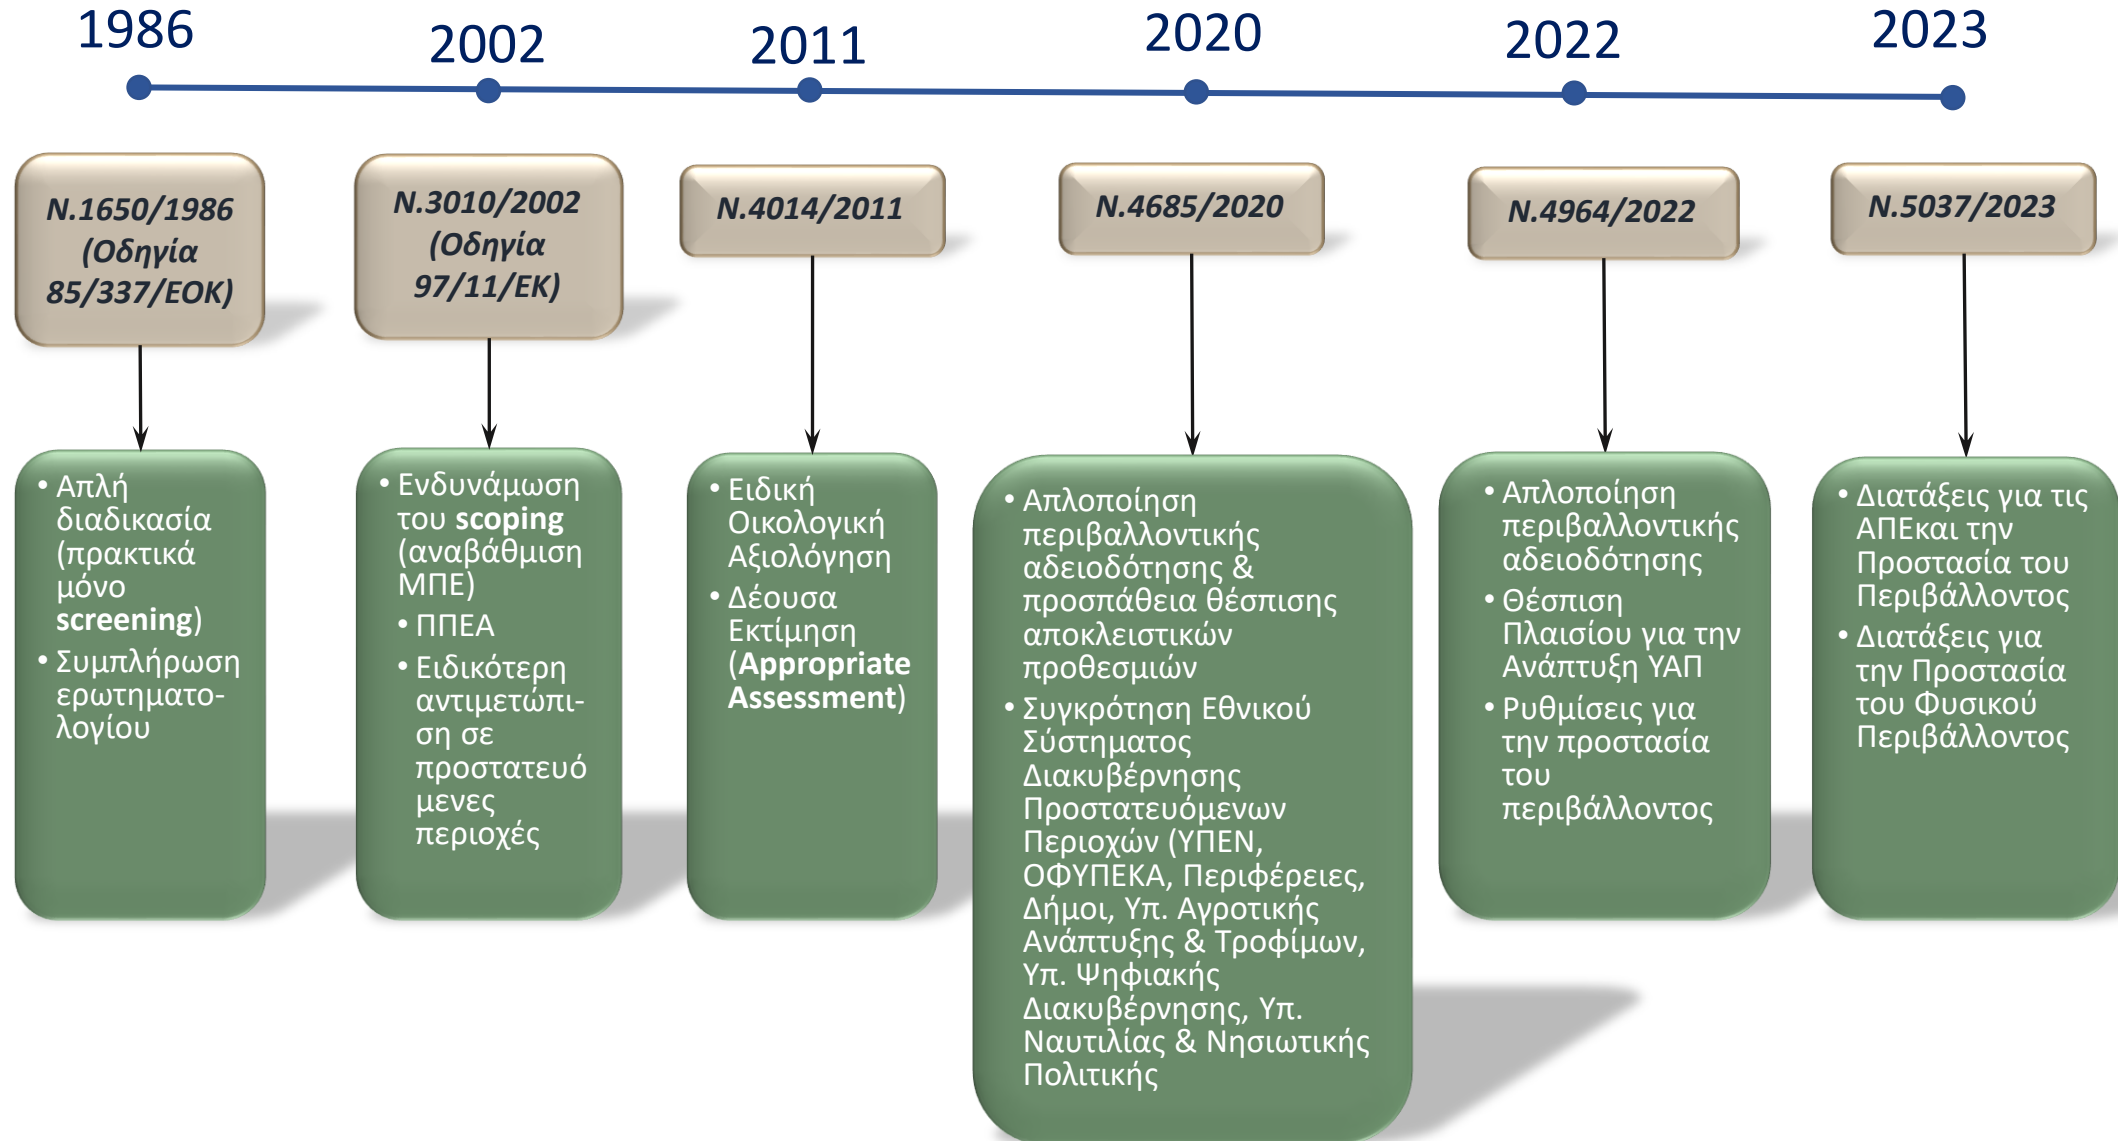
1986 2002 2011 2020 2022 2023

N.1650/1986 (Οδηγία 85/337/ΕΟΚ)

• Απλή διαδικασία (πρακτικά μόνο screening)
• Συμπλήρωση ερωτηματολογίου

N.3010/2002 (Οδηγία 97/11/ΕΚ)

• Ενδυνάμωση του scoping (αναβάθμιση ΜΠΕ)
• ΠΠΕΑ
• Ειδικότερη αντιμετώπιση σε προστατευόμενες περιοχές

N.4014/2011

• Ειδική Οικολογική Αξιολόγηση
• Δέουσα Εκτίμηση (Appropriate Assessment)

N.4685/2020

• Απλοποίηση περιβαλλοντικής αδειοδότησης & προσπάθεια θέσπισης αποκλειστικών προθεσμιών
• Συγκρότηση Εθνικού Σύστηματος Διακυβέρνησης Προστατευόμενων Περιοχών (ΥΠΕΝ, ΟΦΥΠΕΚΑ, Περιφέρειες, Δήμοι, Υπ. Αγροτικής Ανάπτυξης & Τροφίμων, Υπ. Ψηφιακής Διακυβέρνησης, Υπ. Ναυτιλίας & Νησιωτικής Πολιτικής

N.4964/2022

• Απλοποίηση περιβαλλοντικής αδειοδότησης
• Θέσπιση Πλαισίου για την Ανάπτυξη ΥΑΠ
• Ρυθμίσεις για την προστασία του περιβάλλοντος

N.5037/2023

• Διατάξεις για τις ΑΠΕκαι την Προστασία του Περιβάλλοντος
• Διατάξεις για την Προστασία του Φυσικού Περιβάλλοντος